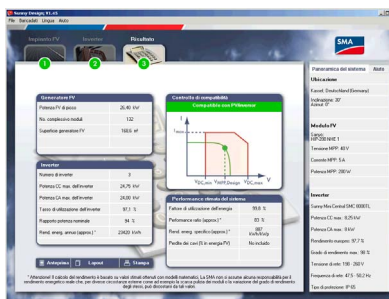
Sunny Design V1.43
File Bancadati Lingua Aiuto

Impianto FV Inverter Risultato

1 2 3

SMA

Generatore FV

| Potenza FV di picco | 26,40 kW |
|---|---|
| No. complessivo moduli | 132 |
| Superficie generatore FV | 168,6 m² |

Controllo di compatibilità
Compatibile con FV-Inverter

$I_{max}$
$V_{DC,min}$ $V_{MPP,Design}$ $V_{DC,max}$

Inverter

| Numero di inverter | 3 |
|---|---|
| Potenza CC max. dell'inverter | 24,75 kW |
| Potenza CA max. dell'inverter | 24,00 kW |
| Fattore di utilizzazione dell'inverter | 97,1 % |
| Rapporto potenza nominale | 94 % |
| Rend. energ. annuo (approx.) * | 23420 kWh |

Performance stimata del sistema

| Fattore di utilizzazione dell'energia | 98,8 % |
|---|---|
| Performance ratio (approx.) * | 83 % |
| Rend. energ. specifico (approx.) * | 887 kWh/kWp |
| Perdite dei cavi (% in energia/FV) | No incluso |

Antepriva Layout Stampa

* Attenzione! Il calcolo del rendimento è basato su valori stimati ottenuti con modelli matematici. La SMA non si assume alcuna responsabilità per il rendimento energetico reale che, per diverse circostanze esterne come ad esempio la sporcizia sulla superficie dei moduli o la variazione del grado di rendimento degli stessi, può discostarsi da tali valori.

Panoramica del sistema Aiuto

Ubicazione
Kassel, Deutschland (Germany)
Inclinazione: 30°
Azimut: 0°

Modulo FV
Varius
HIP-200NHE 1
Tensione MPP: 40 V
Corrente MPP: 5 A
Potenza MPP: 200 W

Inverter
Sunny Mini Central SMC 8000TL
Potenza CC max.: 8,25 kW
Potenza CA max.: 8 kW
Rendimento europeo: 97,7 %
Grado di rendimento max.: 98 %
Tensione d'entrata: 198 - 260 V
Frequenza di rete: 47,5 - 50,2 Hz
Tipo di protezione: IP 65